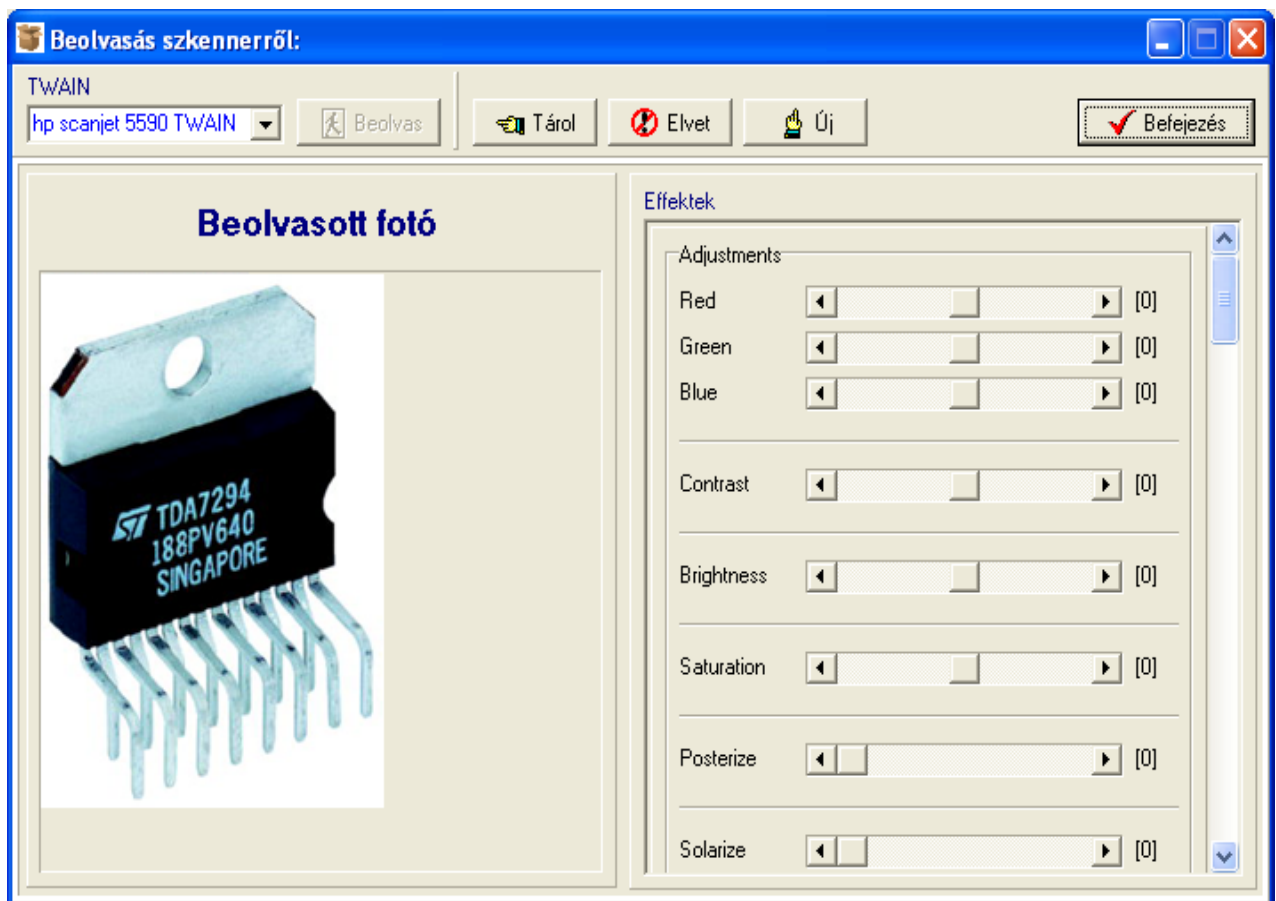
Beolvasás szkennerről:

TWAIN
hp scanjet 5590 TWAIN
Beolvas
Tárol
Elvet
Új
Befejezés

Beolvasott fotó

TDA7294
188PV640
SINGAPORE

Effektek
Adjustments
Red [0]
Green [0]
Blue [0]
Contrast [0]
Brightness [0]
Saturation [0]
Posterize [0]
Solarize [0]